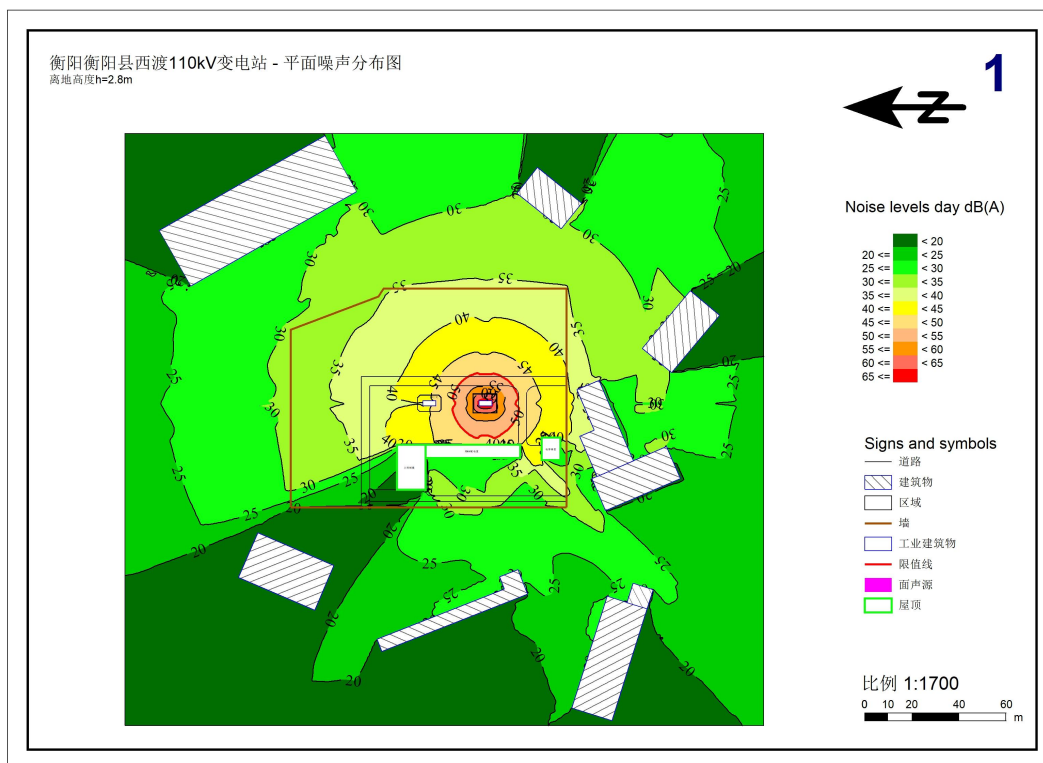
衡阳衡阳县西渡110kV变电站 - 平面噪声分布图
离地高度h=2.8m

1

N

Noise levels day dB(A)

| | |
|---|---|
| | < 20 |
| 20 <= | < 25 |
| 25 <= | < 30 |
| 30 <= | < 35 |
| 35 <= | < 40 |
| 40 <= | < 45 |
| 45 <= | < 50 |
| 50 <= | < 55 |
| 55 <= | < 60 |
| 60 <= | < 65 |
| 65 <= | |

Signs and symbols
道路
建筑物
区域
墙
工业建筑物
限值线
面声源
屋顶

比例 1:1700
0 10 20 40 60 m

30 30 35 30 25 20 25 30 35 40 45 50 55 30 25 20 30 40 35 45 50 35 30 25 20 25 30 35 40 30 25 20 25 20 25 20 30 25 20